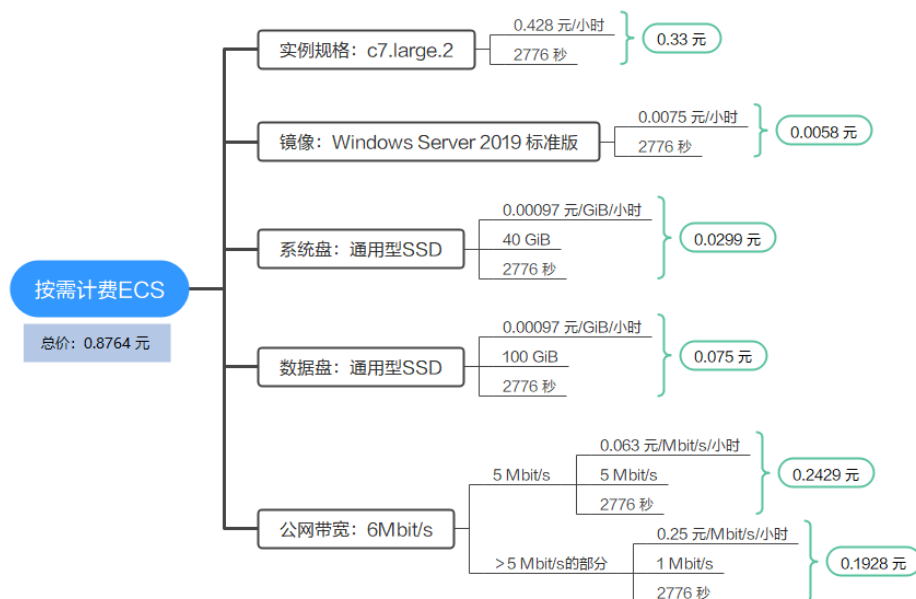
按需计费ECS

总价：0.8764 元

实例规格：c7.large.2

0.428 元/小时

2776 秒

0.33 元

镜像：Windows Server 2019 标准版

0.0075 元/小时

2776 秒

0.0058 元

系统盘：通用型SSD

0.00097 元/GiB/小时

40 GiB

2776 秒

0.0299 元

数据盘：通用型SSD

0.00097 元/GiB/小时

100 GiB

2776 秒

0.075 元

公网带宽：6Mbit/s

5 Mbit/s

0.063 元/Mbit/s/小时

5 Mbit/s

2776 秒

0.2429 元

> 5 Mbit/s的部分

0.25 元/Mbit/s/小时

1 Mbit/s

2776 秒

0.1928 元